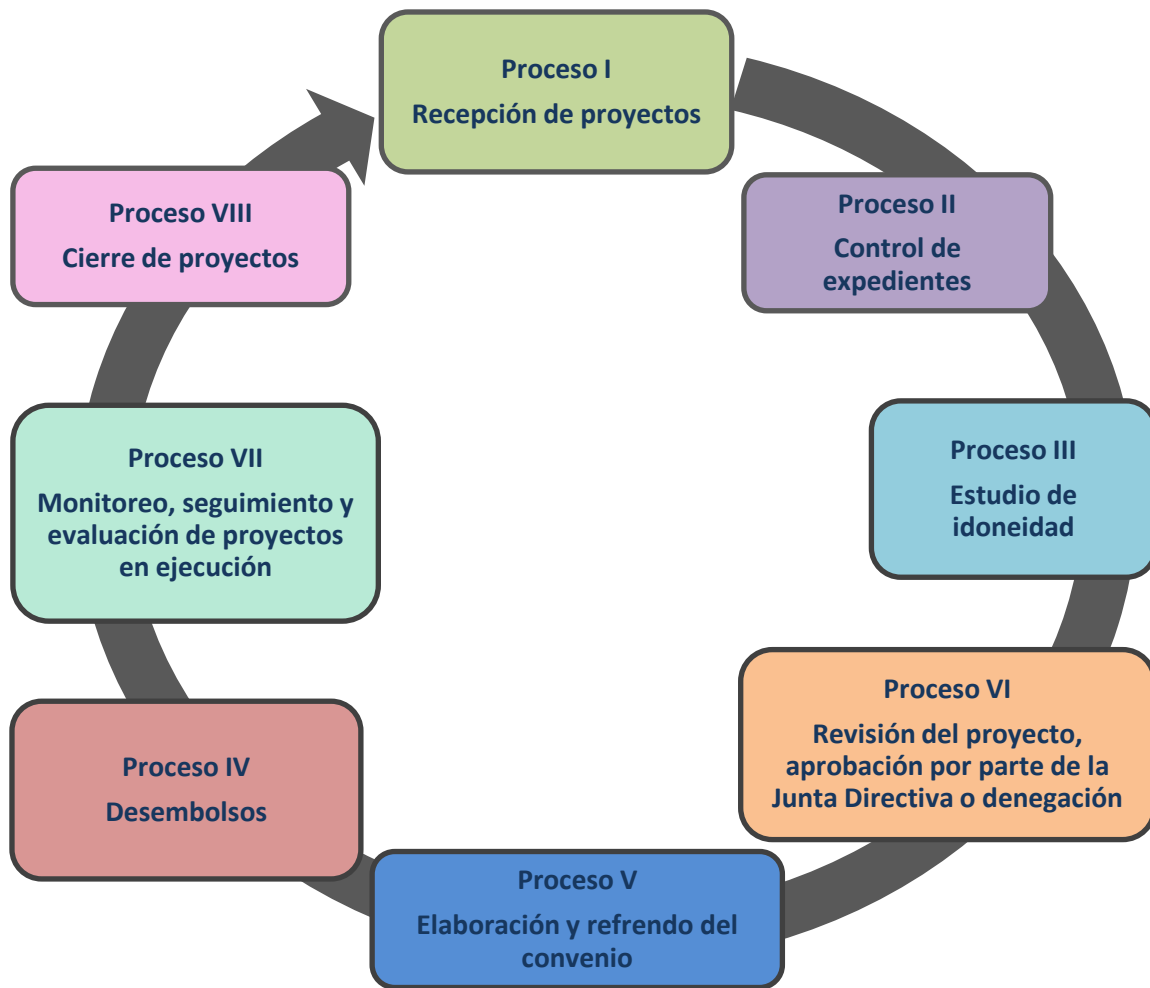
Proceso I
Recepción de proyectos

Proceso II
Control de expedientes

Proceso III
Estudio de idoneidad

Proceso VI
Revisión del proyecto, aprobación por parte de la Junta Directiva o denegación

Proceso V
Elaboración y refrendo del convenio

Proceso IV
Desembolsos

Proceso VII
Monitoreo, seguimiento y evaluación de proyectos en ejecución

Proceso VIII
Cierre de proyectos